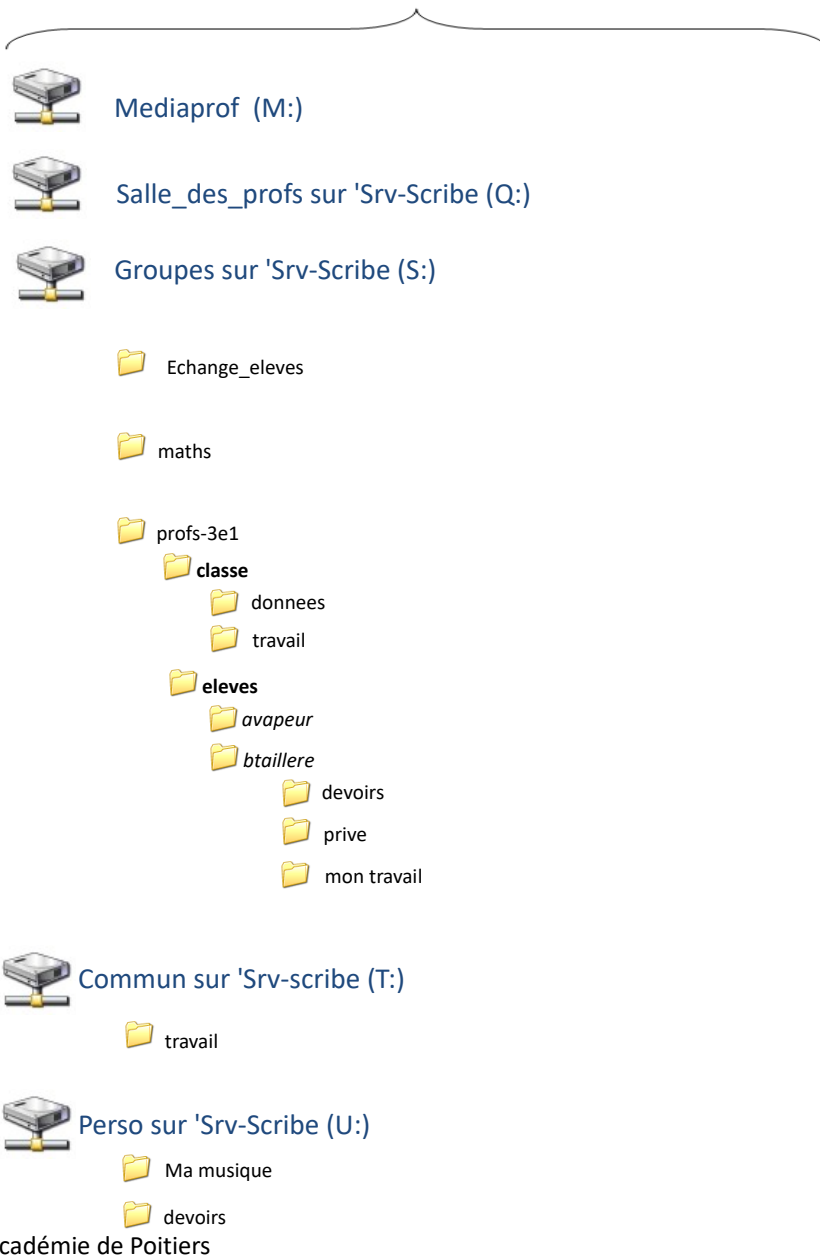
Mediaprof (M:)

Salle_des_profs sur 'Srv-Scribe (Q:)

Groupes sur 'Srv-Scribe (S:)

Echange_eleves

maths

profs-3e1

**classe**

donnees

travail

**eleves**

*avapeur*

*btaillere*

devoirs

prive

mon travail

Commun sur 'Srv-scribe (T:)

travail

Perso sur 'Srv-Scribe (U:)

Ma musique

devoirs

cadémie de Poitiers